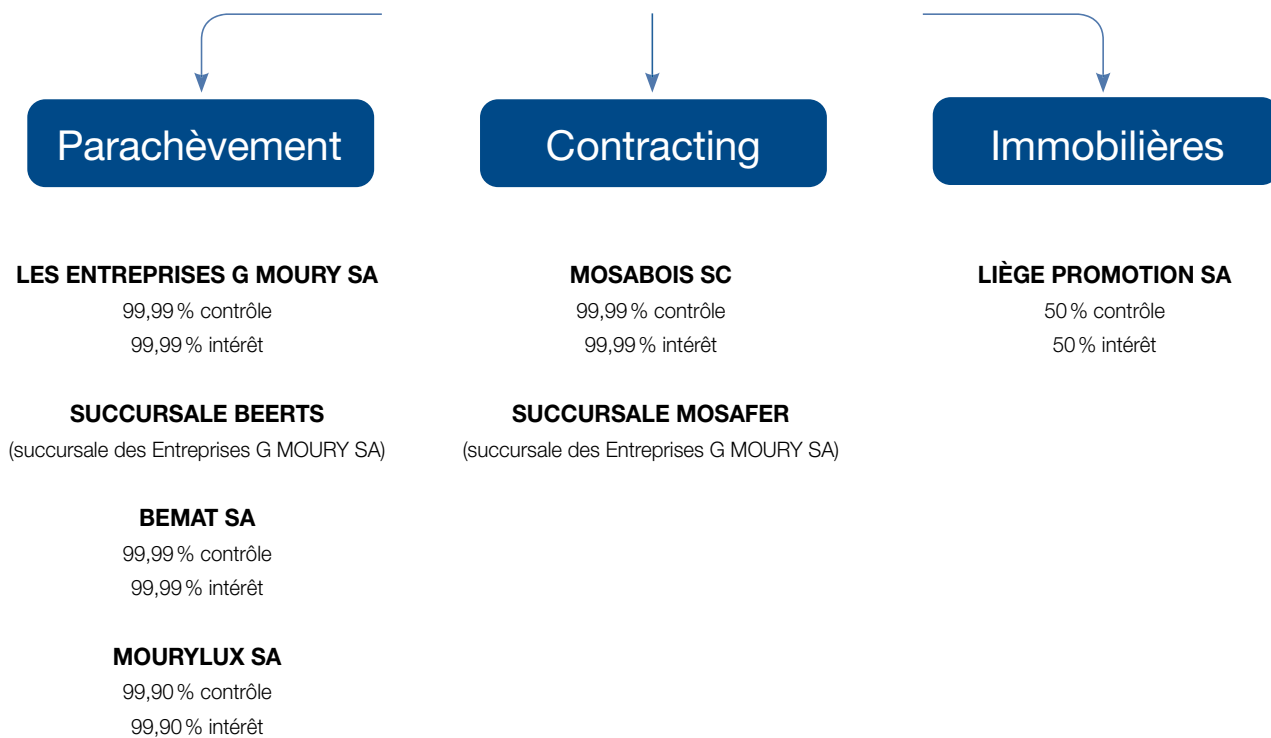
Parachèvement

LES ENTREPRISES G MOURY SA
99,99 % contrôle
99,99 % intérêt

SUCCURSALE BEERTS
(succursale des Entreprises G MOURY SA)

BEMAT SA
99,99 % contrôle
99,99 % intérêt

MOURYLUX SA
99,90 % contrôle
99,90 % intérêt

Contracting

MOSABOIS SC
99,99 % contrôle
99,99 % intérêt

SUCCURSALE MOSAFER
(succursale des Entreprises G MOURY SA)

Immobilières

LIÈGE PROMOTION SA
50 % contrôle
50 % intérêt